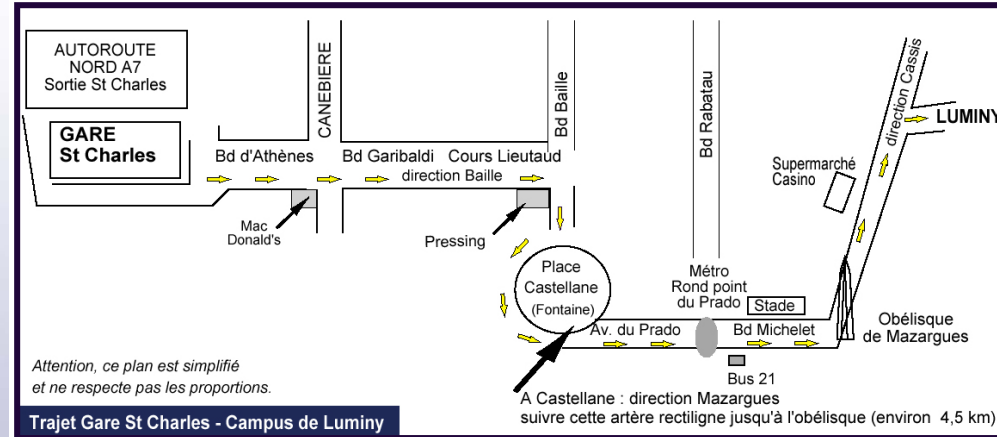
AUTOROUTE NORD A7 Sortie St Charles

GARE St Charles

CANEBIERE

Bd Baille

Bd Rabatau

direction Cassis

LUMINY

Bd d'Athènes

Bd Garibaldi

Cours Lieutaud direction Baille

Supermarché Casino

Mac Donald's

Pressing

Place Castellane (Fontaine)

Métro Rond point du Prado

Stade

Obélisque de Mazargues

Av. du Prado

Bd Michelet

Bus 21

Attention, ce plan est simplifié et ne respecte pas les proportions.

A Castellane : direction Mazargues suivre cette artère rectiligne jusqu'à l'obélisque (environ 4,5 km)

Trajet Gare St Charles - Campus de Luminy